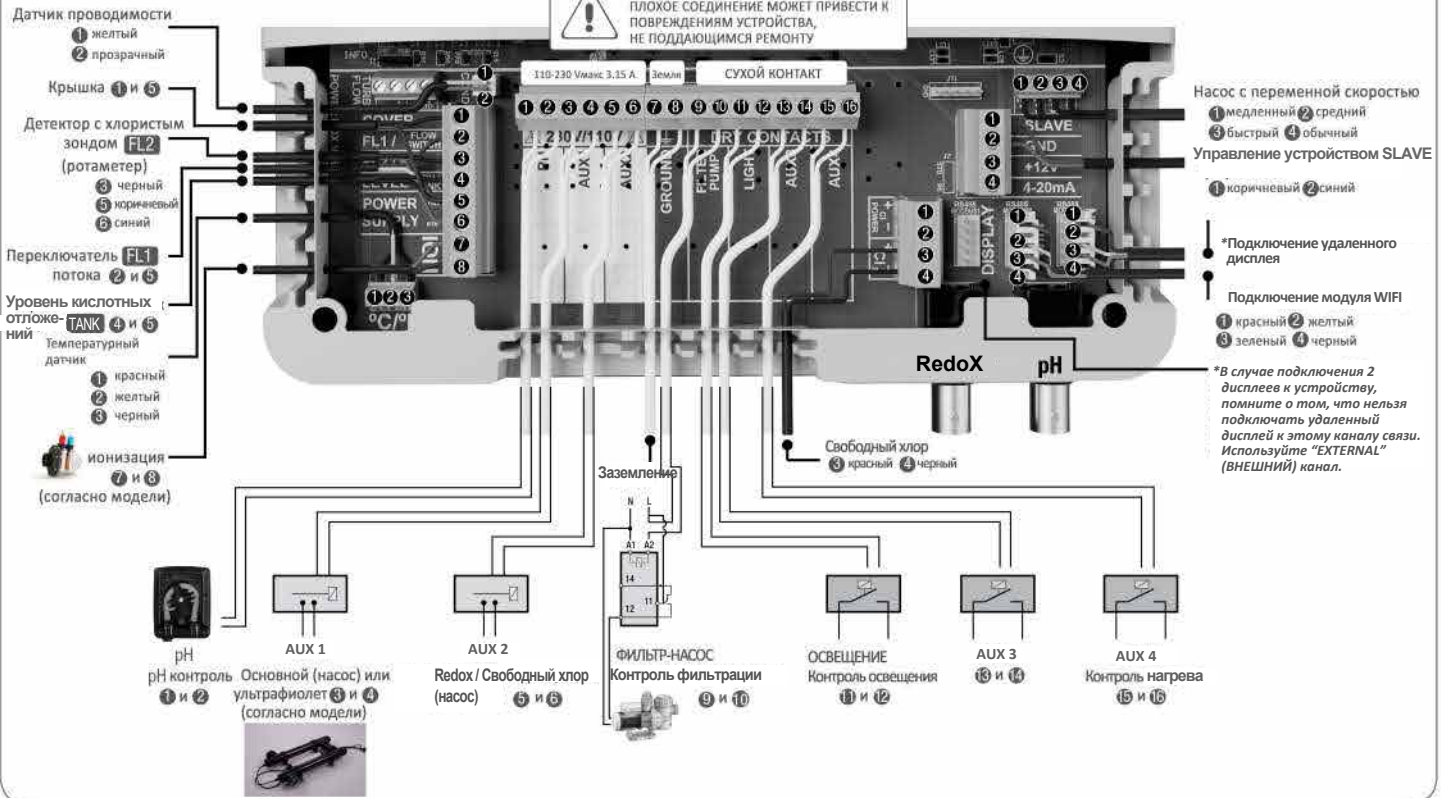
ПЛОХОЕ СОЕДИНЕНИЕ МОЖЕТ ПРИВЕСТИ К ПОВРЕЖДЕНИЯМ УСТРОЙСТВА, НЕ ПОДДАЮЩИМСЯ РЕМОНТУ

Датчик проводимости
1 желтый
2 прозрачный

Крышка 1 и 5

Детектор с хлористым зондом FL2 (ротаметер)
3 черный
5 коричневый
6 синий

Переключатель FL1 потока 2 и 5

Уровень кислотных отложений TANK 4 и 5

Температурный датчик
1 красный
2 желтый
3 черный

ионизация 7 и 8 (согласно модели)

INFO
TURB FLOW
COVER
FL1 / FLOW SWITCH
POWER SUPPLY
1 2 3 4 5 6 7 8
1 2 3
°C/°F

110-230 Vмакс 3.15 A.
Земля
СУХОЙ КОНТАКТ
1 2 3 4 5 6 7 8 9 10 11 12 13 14 15 16
230 V / 110 V
AUX
AUX
GROUND
FILTER PUMP
LIGHT
AUX
AUX
DRY CONTACTS

1 2 3 4
SLAVE
GND
+12V
4-20mA
1 2 3 4
DISPLAY
1 2 3 4
1 2 3 4

RedoX
pH

Насос с переменной скоростью
1 медленный 2 средний
3 быстрый 4 обычный

Управление устройством SLAVE
1 коричневый 2 синий

*Подключение удаленного дисплея

Подключение модуля WIFI
1 красный 2 желтый
3 зеленый 4 черный

*В случае подключения 2 дисплеев к устройству, помните о том, что нельзя подключать удаленный дисплей к этому каналу связи. Используйте "EXTERNAL" (ВНЕШНИЙ) канал.

Свободный хлор
3 красный 4 черный

Заземление
N L
A1 A2
14
12 11

pH
pH контроль
1 и 2

AUX 1
Основной (насос) или ультрафиолет 3 и 4 (согласно модели)

AUX 2
Redox / Свободный хлор (насос)
5 и 6

ФИЛЬТР-НАСОС
Контроль фильтрации
9 и 10

ОСВЕЩЕНИЕ
Контроль освещения
11 и 12

AUX 3
13 и 14

AUX 4
Контроль нагрева
15 и 16